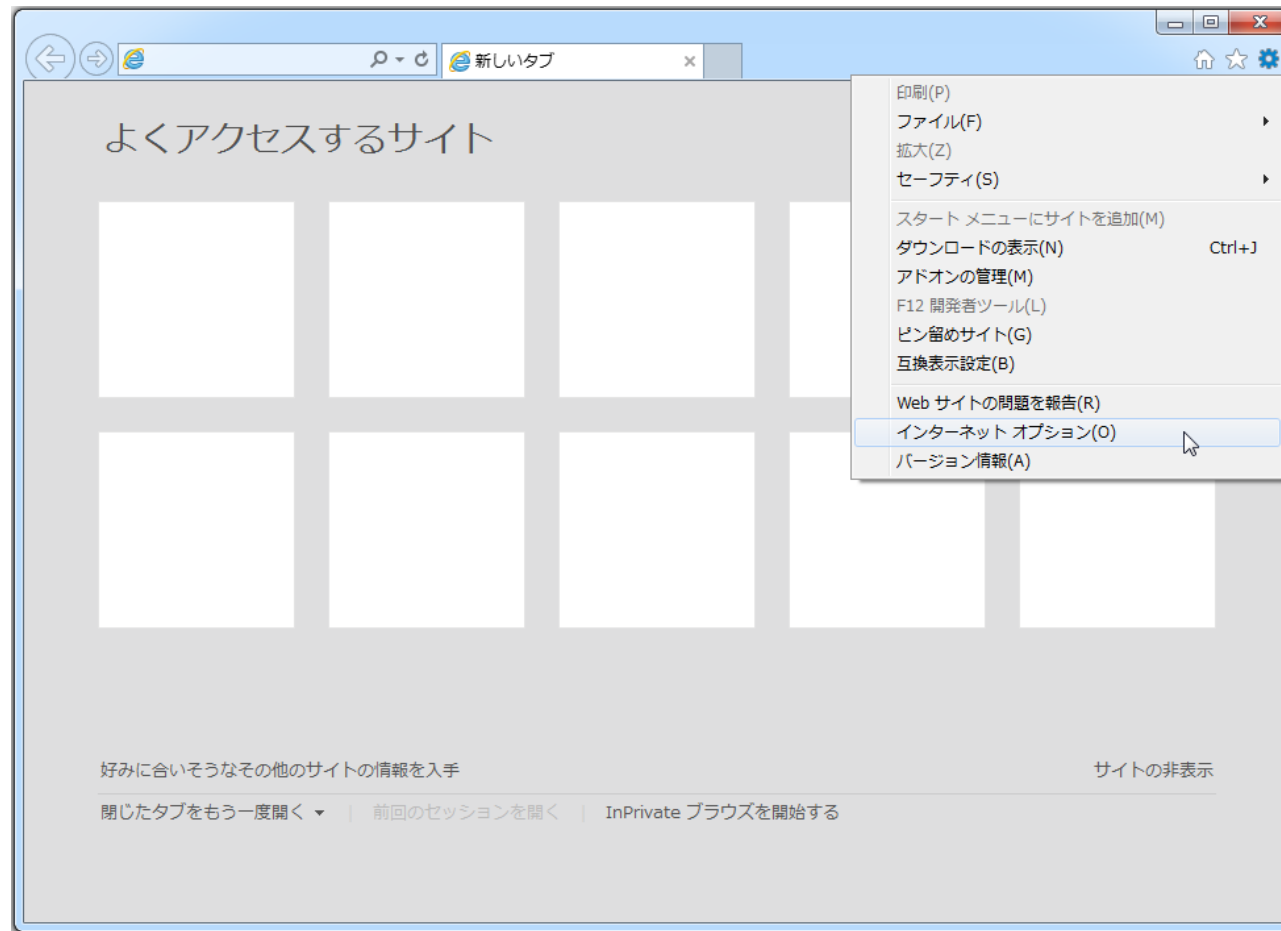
新しいタブ ×

よくアクセスするサイト

印刷(P)
ファイル(F)
拡大(Z)
セーフティ(S)
スタート メニューにサイトを追加(M)
ダウンロードの表示(N) Ctrl+J
アドオンの管理(M)
F12 開発者ツール(L)
ピン留めサイト(G)
互換表示設定(B)
Web サイトの問題を報告(R)
インターネット オプション(O)
バージョン情報(A)

好みに合いそうなその他のサイトの情報を入手

サイトの非表示

閉じたタブをもう一度開く ▾ | 前回のセッションを開く | InPrivate ブラウズを開始する